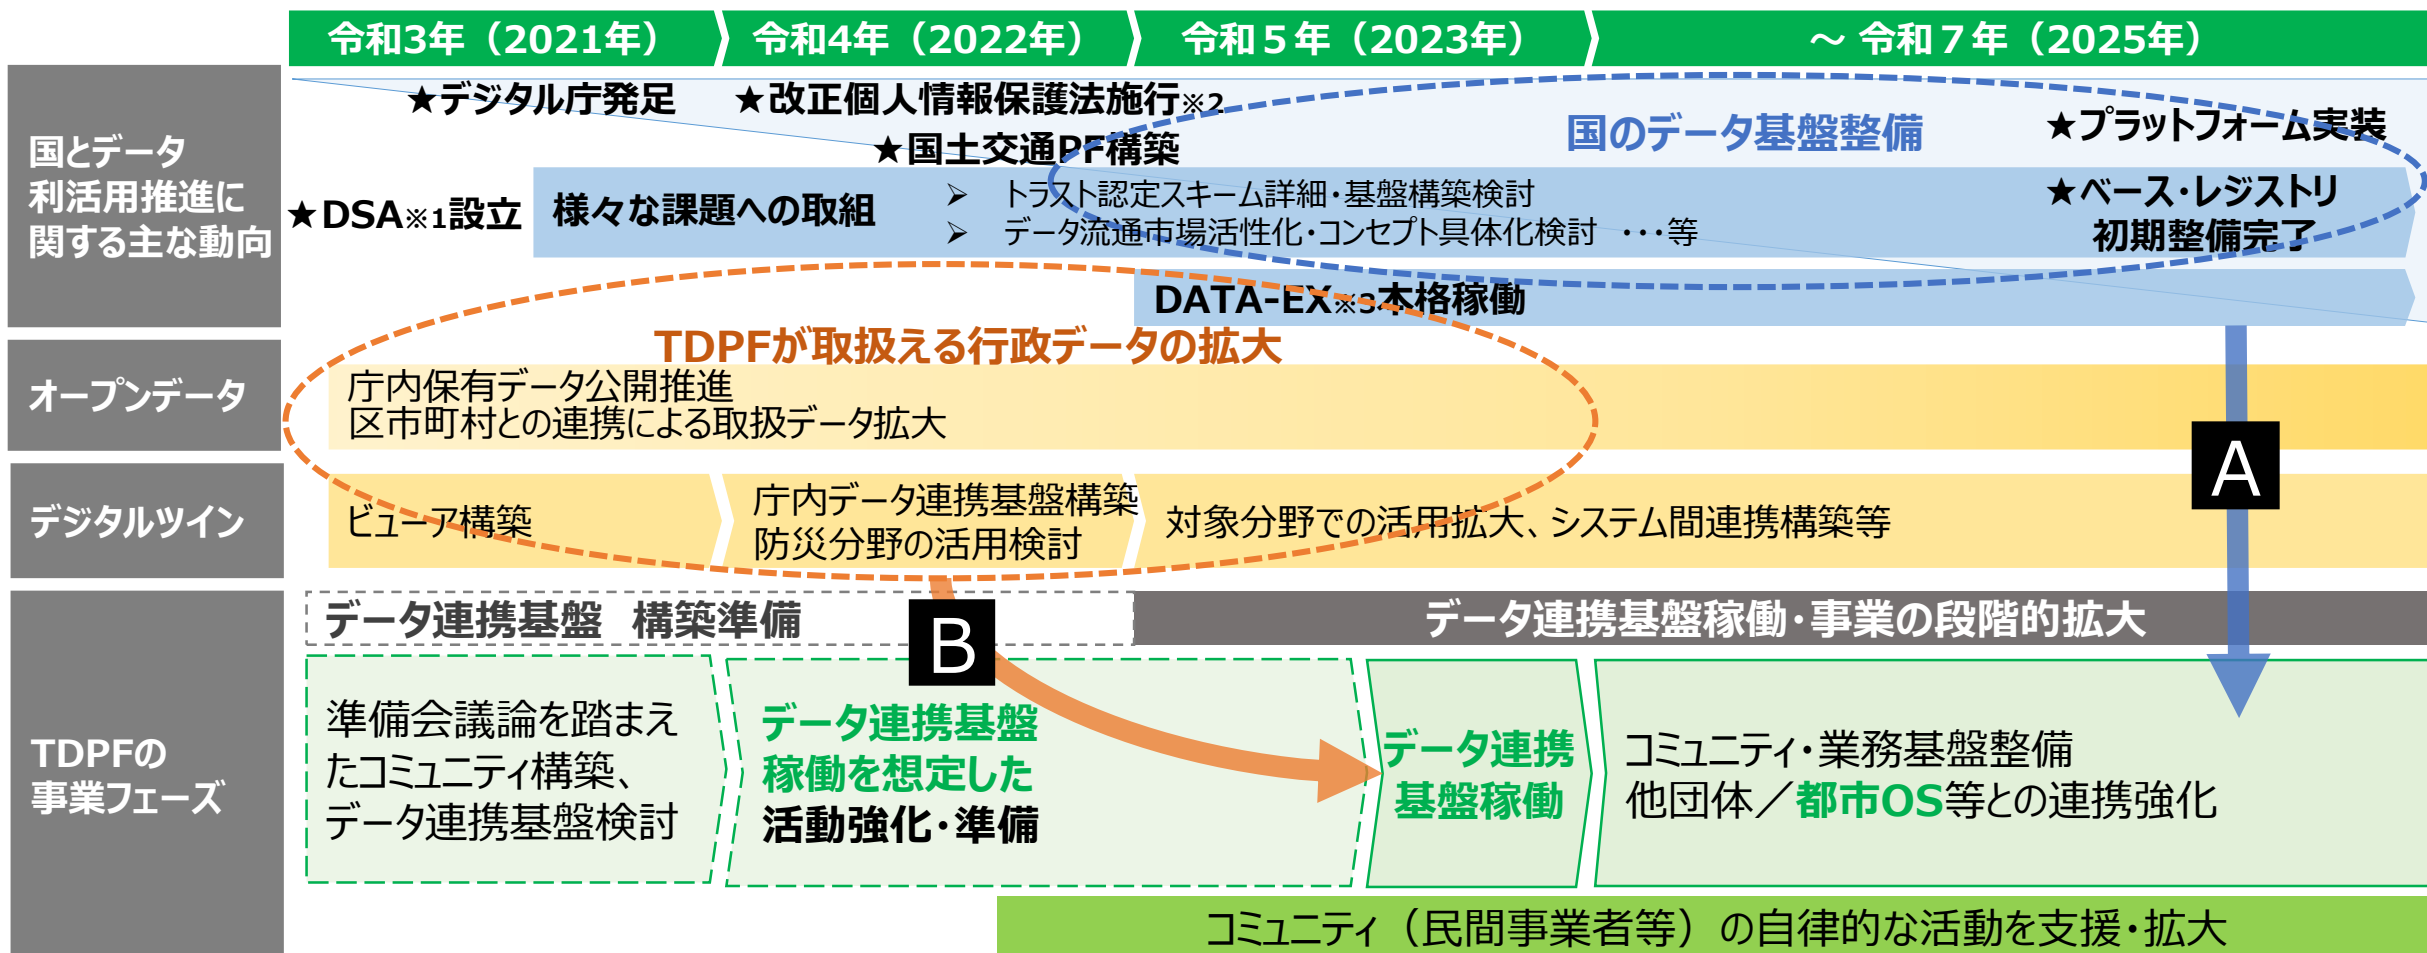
令和3年（2021年） 令和4年（2022年） 令和５年（2023年） ～ 令和７年（2025年）

国とデータ利活用推進に関する主な動向

★デジタル庁発足 ★改正個人情報保護法施行※2

★国土交通PF構築

国のデータ基盤整備

★プラットフォーム実装

★DSA※1設立

様々な課題への取組

➢ トラスト認定スキーム詳細・基盤構築検討

➢ データ流通市場活性化・コンセプト具体化検討 ･･･等

★ベース・レジストリ初期整備完了

DATA-EX※3本格稼働

TDPFが取扱える行政データの拡大

オープンデータ

庁内保有データ公開推進
区市町村との連携による取扱データ拡大

A

デジタルツイン

ビューア構築

庁内データ連携基盤構築
防災分野の活用検討

対象分野での活用拡大、システム間連携構築等

TDPFの事業フェーズ

データ連携基盤 構築準備

B

データ連携基盤稼働・事業の段階的拡大

準備会議論を踏まえたコミュニティ構築、データ連携基盤検討

データ連携基盤稼働を想定した活動強化・準備

データ連携基盤稼働

コミュニティ・業務基盤整備
他団体／都市OS等との連携強化

コミュニティ（民間事業者等）の自律的な活動を支援・拡大